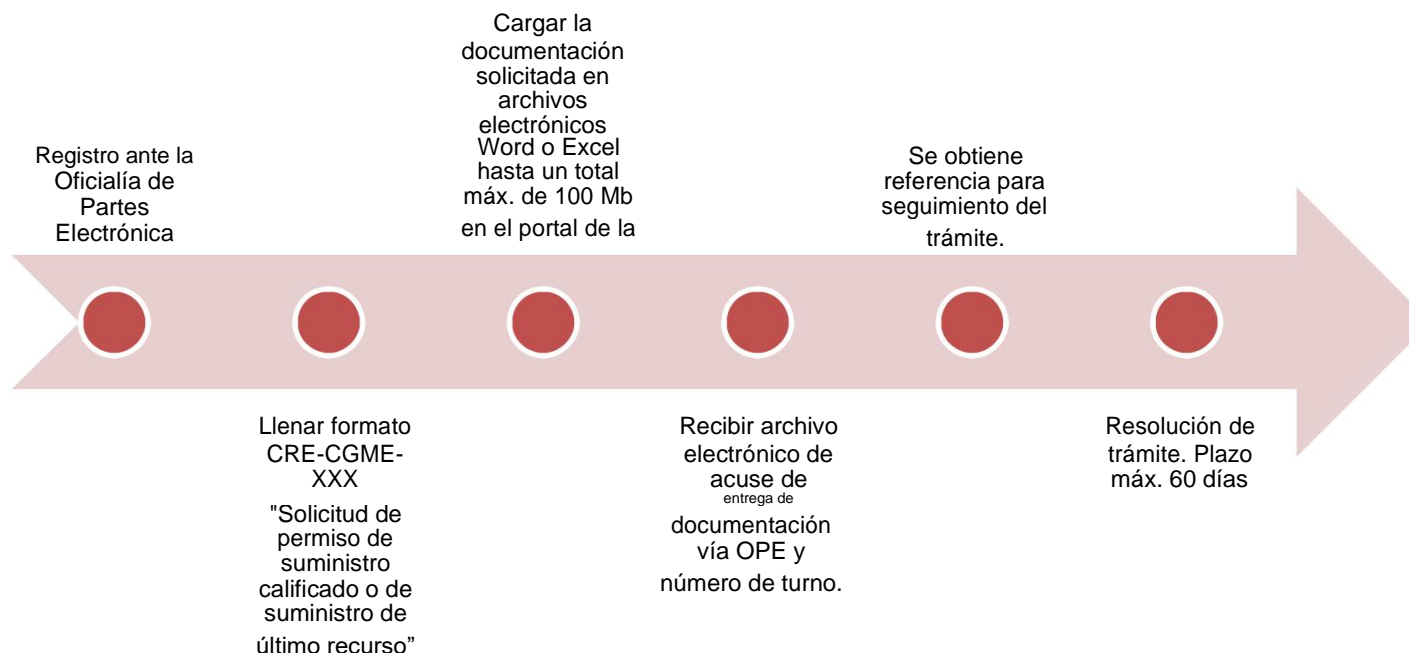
Registro ante la Oficialía de Partes Electrónica

Llenar formato CRE-CGME-XXX "Solicitud de permiso de suministro calificado o de suministro de último recurso"

Cargar la documentación solicitada en archivos electrónicos Word o Excel hasta un total máx. de 100 Mb en el portal de la

Recibir archivo electrónico de acuse de entrega de documentación vía OPE y número de turno.

Se obtiene referencia para seguimiento del trámite.

Resolución de trámite. Plazo máx. 60 días